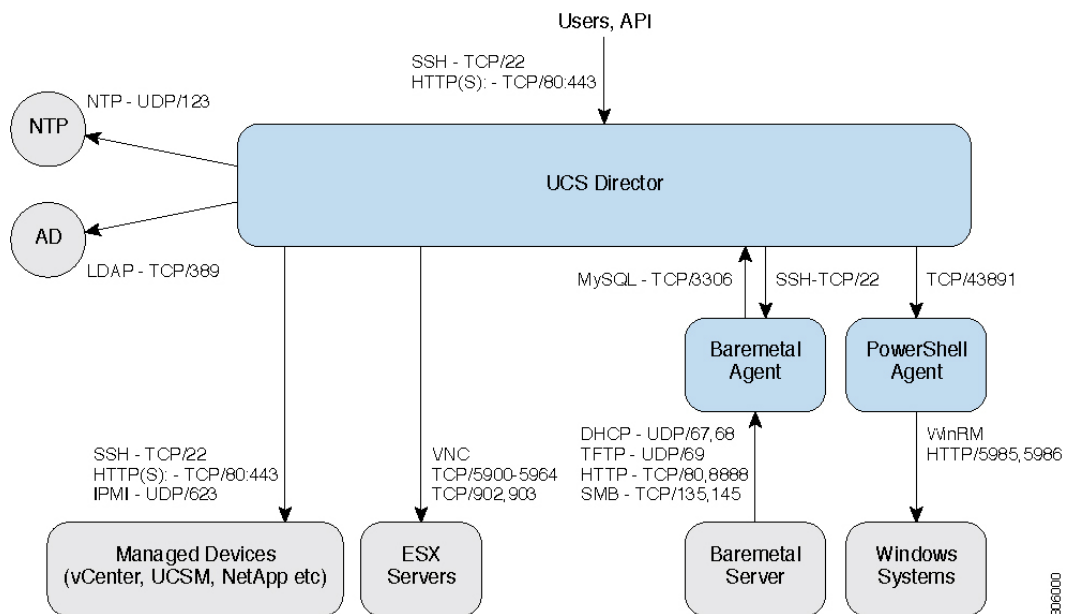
Users, API

SSH - TCP/22
HTTP(S): - TCP/80:443

NTP - UDP/123

NTP

UCS Director

AD

LDAP - TCP/389

MySQL - TCP/3306

SSH-TCP/22

TCP/43891

Baremetal Agent

PowerShell Agent

SSH - TCP/22
HTTP(S): - TCP/80:443
IPMI - UDP/623

VNC
TCP/5900-5964
TCP/902,903

DHCP - UDP/67,68
TFTP - UDP/69
HTTP - TCP/80,8888
SMB - TCP/135,145

WinRM
HTTP/5985,5986

Managed Devices (vCenter, UCSM, NetApp etc)

ESX Servers

Baremetal Server

Windows Systems

306000